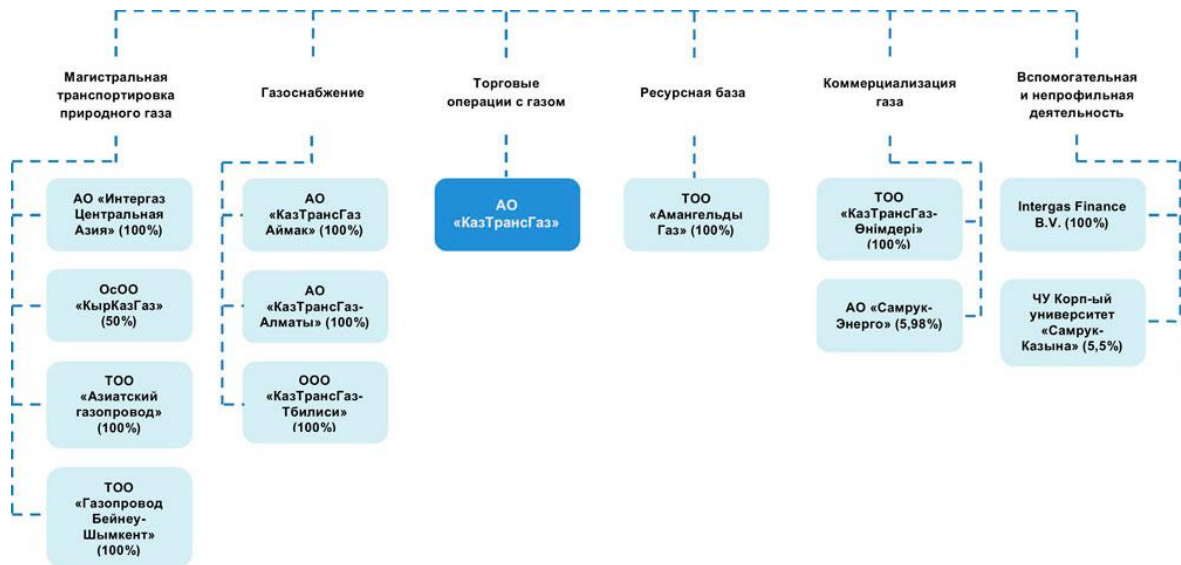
Магистральная транспортировка природного газа

АО «Интергаз Центральная Азия» (100%)

ОсОО «КырКазГаз» (50%)

ТОО «Азиатский газопровод» (100%)

ТОО «Газопровод Бейнеу-Шымкент» (100%)

Газоснабжение

АО «КазТрансГаз Аймак» (100%)

АО «КазТрансГаз-Алматы» (100%)

ООО «КазТрансГаз-Тбилиси» (100%)

Торговые операции с газом

АО «КазТрансГаз»

Ресурсная база

ТОО «Амангельды Газ» (100%)

Коммерциализация газа

ТОО «КазТрансГаз-Өнімдері» (100%)

АО «Самрук-Энерго» (5,98%)

Вспомогательная и непрофильная деятельность

Intergas Finance B.V. (100%)

ЧУ Корп-ый университет «Самрук-Казына» (5,5%)